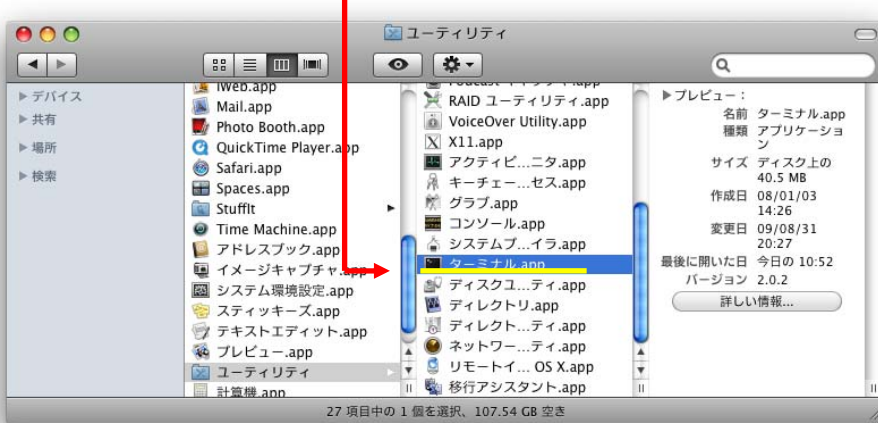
ユーティリティ

デバイス
共有
場所
検索

iWeb.app
Mail.app
Photo Booth.app
QuickTime Player.app
Safari.app
Spaces.app
StuffIt
Time Machine.app
アドレスブック.app
イメージキャプチャ.app
システム環境設定.app
スティッキーズ.app
テキストエディット.app
プレビュー.app
ユーティリティ
計算機.app

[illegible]
RAID ユーティリティ.app
VoiceOver Utility.app
X11.app
アクティビ…ニタ.app
キーチェー…セス.app
グラブ.app
コンソール.app
システムプ…イラ.app
ターミナル.app
ディスクユ…ティ.app
ディレクトリ.app
ディレクト…ティ.app
ネットワー…ティ.app
リモートイ… OS X.app
移行アシスタント.app

プレビュー：
名前 ターミナル.app
種類 アプリケーション
サイズ ディスク上の 40.5 MB
作成日 08/01/03 14:26
変更日 09/08/31 20:27
最後に開いた日 今日の 10:52
バージョン 2.0.2
詳しい情報…

27 項目中の 1 個を選択、107.54 GB 空き